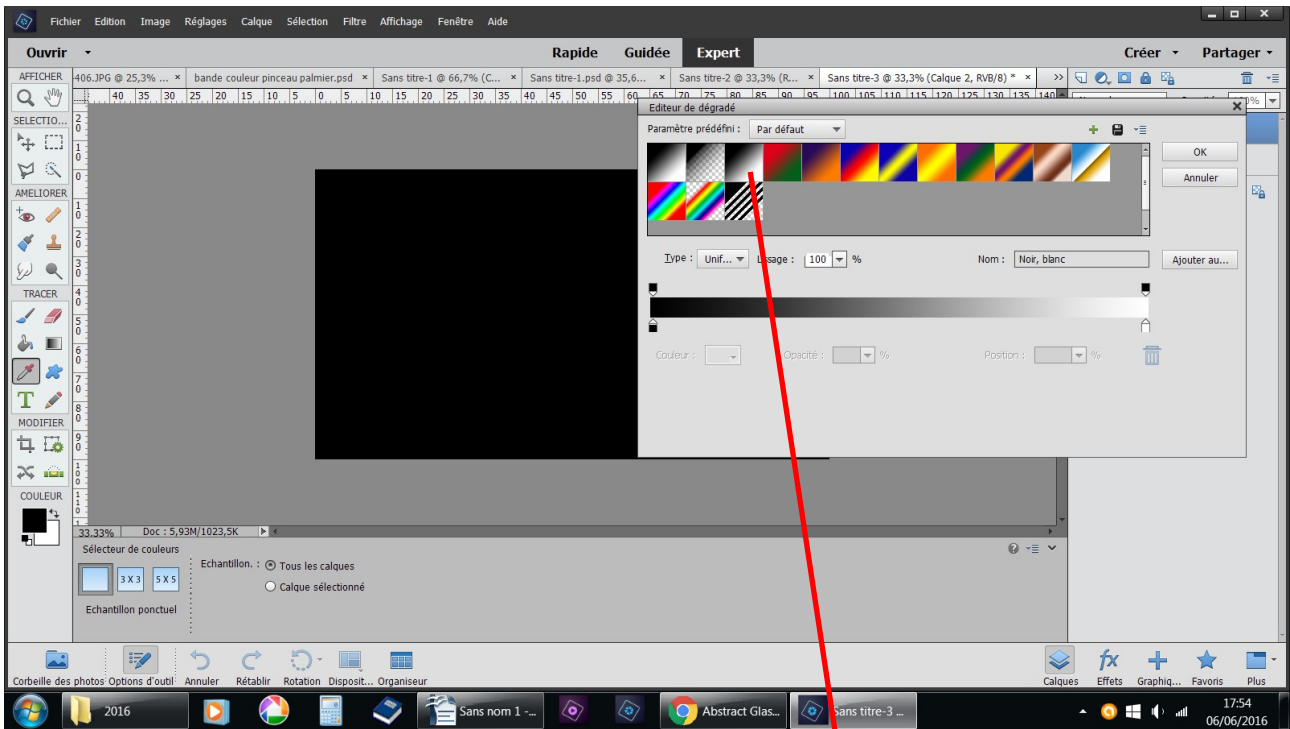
Fichier Edition Image Réglages Calque Sélection Filtre Affichage Fenêtre Aide

Ouvrir Rapide Guidée Expert Créer Partager

AFFICHER 406.JPG @ 25,3% ... × bande couleur pinceau palmier.psd × Sans titre-1 @ 66,7% (C... × Sans titre-1.psd @ 35,6... × Sans titre-2 @ 33,3% (R... × Sans titre-3 @ 33,3% (Calque 2, RVB/8) * ×

SELECTIO...
AMELIORER
TRACER
MODIFIER
COULEUR

Editeur de dégradé

Paramètre prédéfini : Par défaut

OK
Annuler

Type : Unif... Lissage : 100 %

Nom : Noir, blanc

Ajouter au...

Couleur : Opacité : % Position : %

33,33% Doc : 5,93M/1023,5K

Sélecteur de couleurs

3 X 3 5 X 5

Echantillon ponctuel

Echantillon. : Tous les calques
Calque sélectionné

Corbeille des photos Options d'outil Annuler Rétablir Rotation Disposit... Organiseur

Calques Effets Graphiq... Favoris Plus

2016 Sans nom 1 -... Abstract Glas... Sans titre-3 ...

17:54
06/06/2016